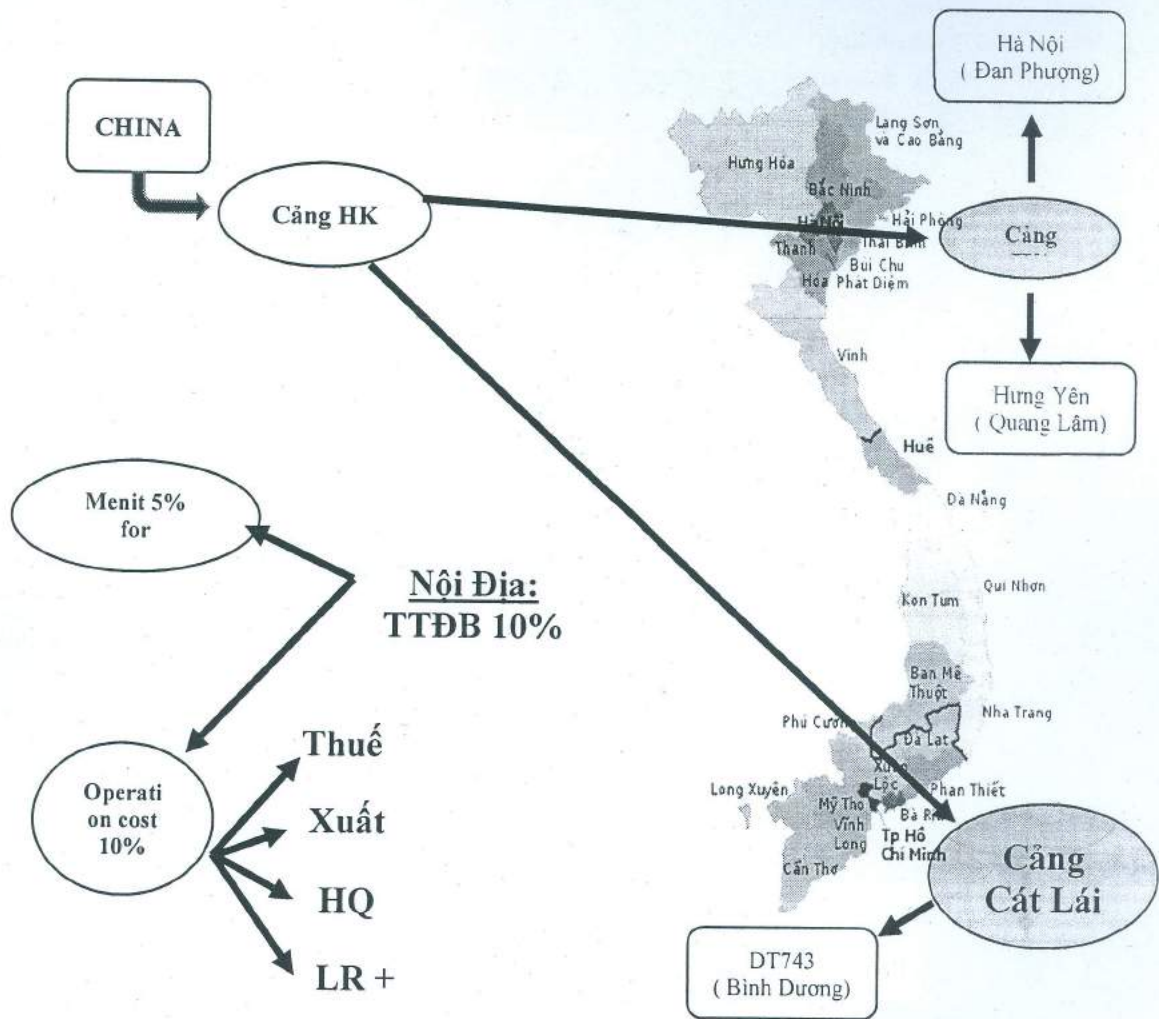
CHINA

Cảng HK

Hà Nội
( Đan Phượng)

Lang Sơn và Cao Bằng

Hưng Hóa

Bắc Ninh

Hà Nội

Hải Phòng

Thanh Hóa

Thái Bình

Bùi Chu

Phát Diệm

Cảng
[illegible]

Vinh

Hưng Yên
( Quang Lâm)

Huế

Đà Nẵng

Menit 5%
for

Nội Địa:
TTĐB 10%

Kon Tum

Qui Nhơn

Ban Mê Thuột

Nha Trang

Phú Cường

Đà Lạt

Xuân Lộc

Phan Thiết

Long Xuyên

Mỹ Tho

Bà Rịa

Vĩnh Long

Tp Hồ Chí Minh

Cần Thơ

Operati
on cost
10%

Thuế

Xuất

HQ

LR +

Cảng
Cát Lái

DT743
( Bình Dương)